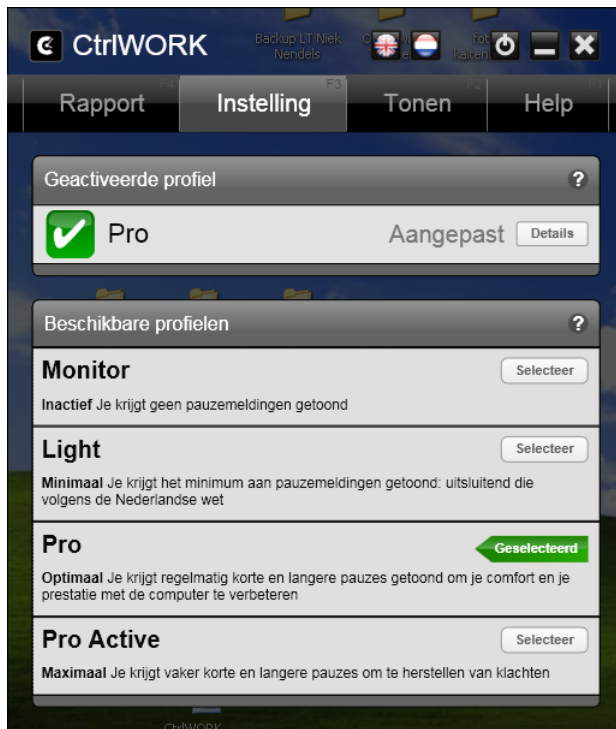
CtrlWORK

Backup LT Niek Nendels

Rapport F1

Instelling F3

Tonen F2

Help

Geactiveerde profiel ?

Pro

Aangepast Details

Beschikbare profielen ?

Monitor Selecteer

Inactief Je krijgt geen pauzemeldingen getoond

Light Selecteer

Minimaal Je krijgt het minimum aan pauzemeldingen getoond: uitsluitend die volgens de Nederlandse wet

Pro Geselecteerd

Optimaal Je krijgt regelmatig korte en langere pauzes getoond om je comfort en je prestatie met de computer te verbeteren

Pro Active Selecteer

Maximaal Je krijgt vaker korte en langere pauzes om te herstellen van klachten

CtrlWORK